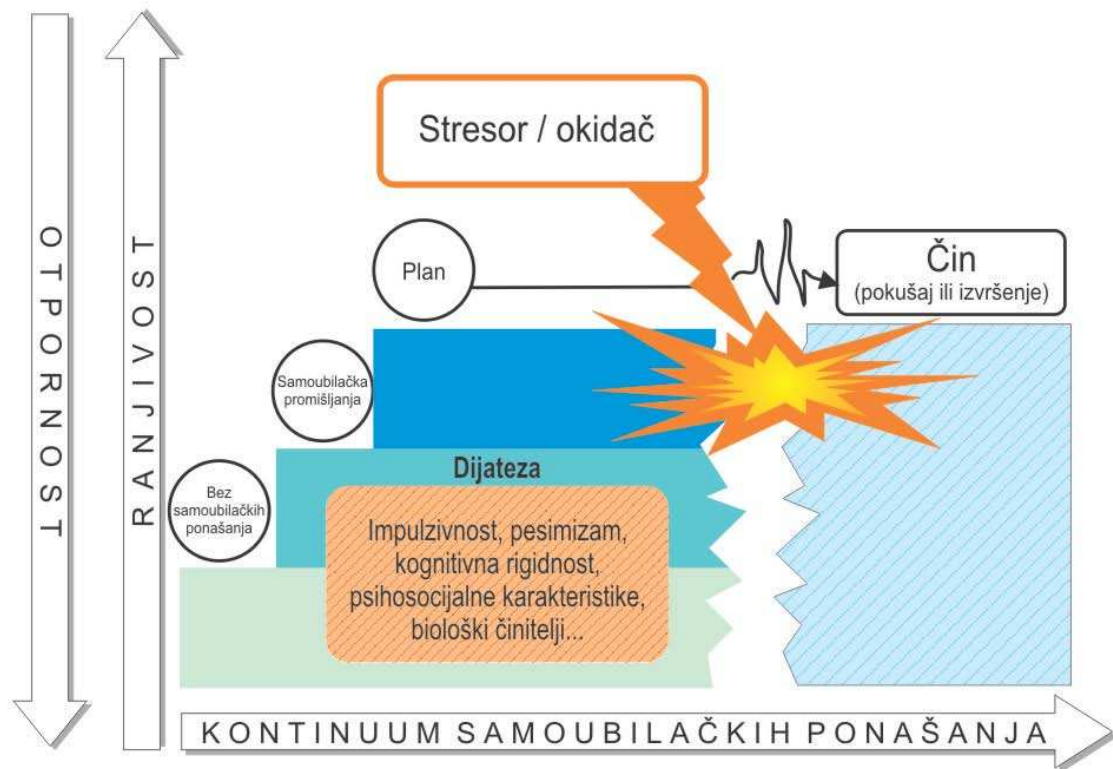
OTPORNOST

RANJIVOST

Stresor / okidač

Plan

Čin
(pokušaj ili izvršenje)

Samoubilačka promišljanja

Bez samoubilačkih ponašanja

Dijateza

Impulzivnost, pesimizam, kognitivna rigidnost, psihosocijalne karakteristike, biološki činitelji...

KONTINUUM SAMOUBILAČKIH PONAŠANJA